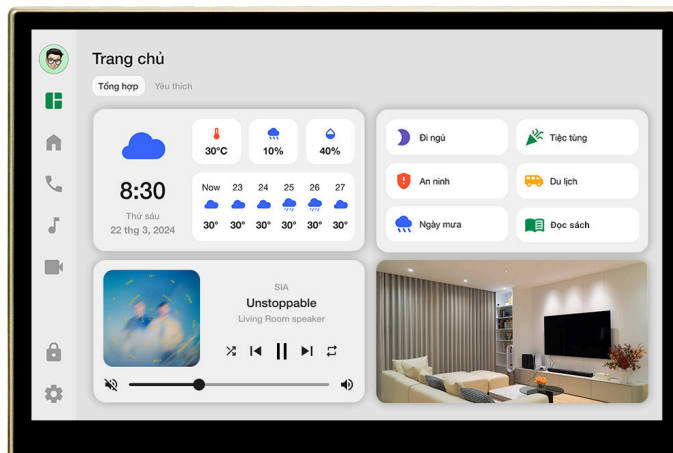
Trang chủ

Tổng hợp Yêu thích

30°C 10% 40%

8:30
Thứ sáu
22 thg 3, 2024

| Now | 23 | 24 | 25 | 26 | 27 |
|---|---|---|---|---|---|
| 30° | 30° | 30° | 30° | 30° | 30° |

Đi ngủ
Tiệc tùng
An ninh
Du lịch
Ngày mưa
Đọc sách

SIA
Unstoppable
Living Room speaker